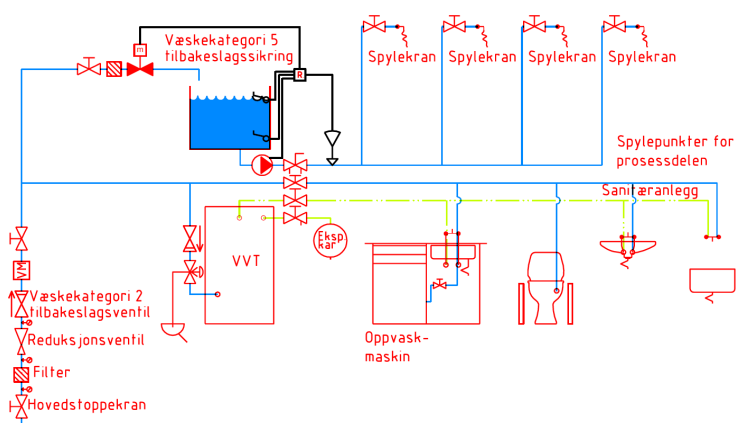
m
Væskekategori 5
tilbakeslagssikring
R
Spylekran
Spylekran
Spylekran
Spylekran
Spylepunkter for prosessdelen
Sanitæranlegg
VVT
Ekspkar
VM
Væskekategori 2
tilbakeslagsventil
Reduksjonsventil
Filter
Hovedstoppekran
Oppvaskmaskin